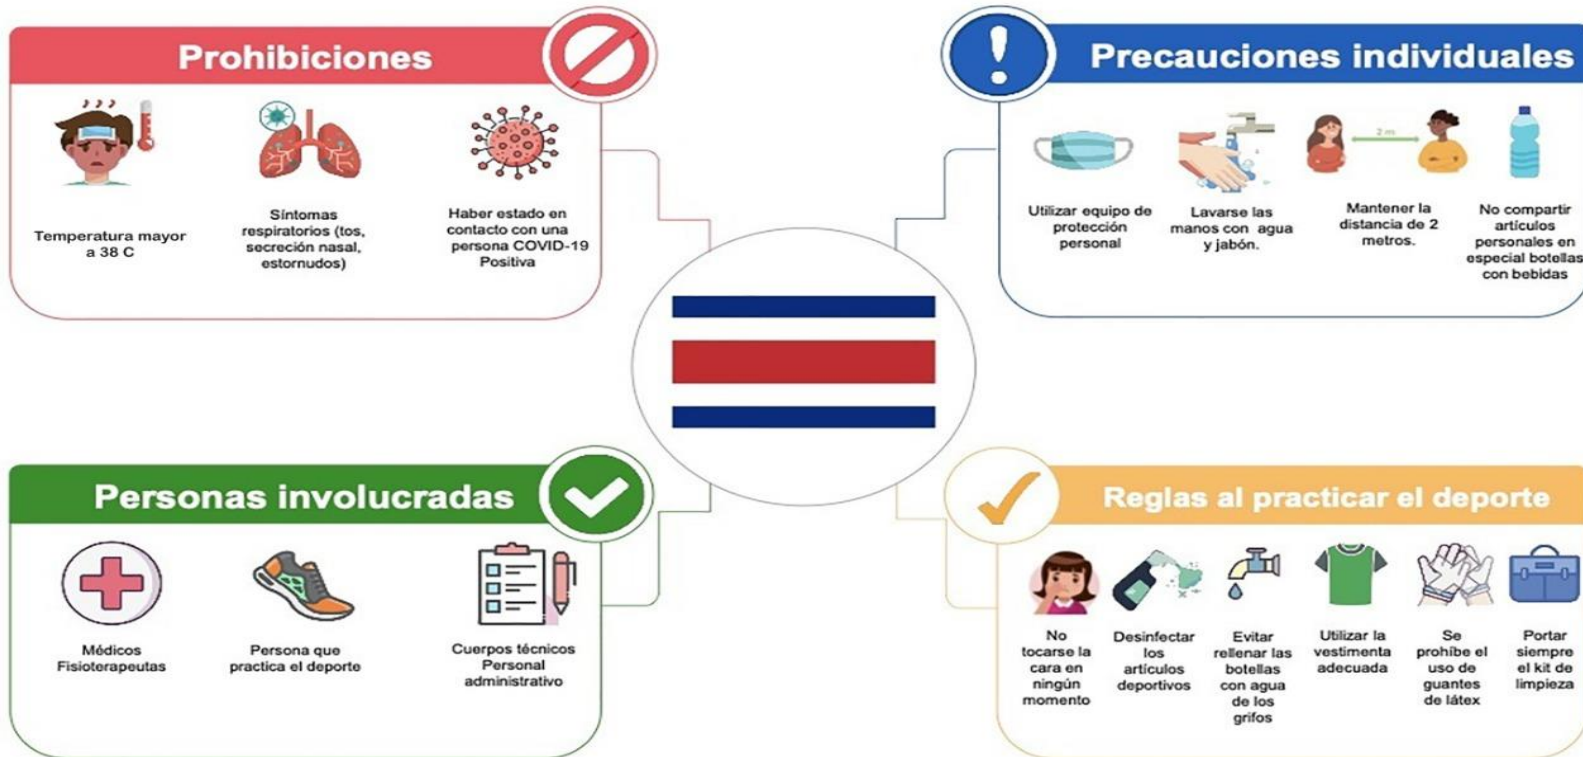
Prohibiciones

Temperatura mayor a 38 C

Síntomas respiratorios (tos, secreción nasal, estornudos)

Haber estado en contacto con una persona COVID-19 Positiva

Precauciones individuales

Utilizar equipo de protección personal

Lavarse las manos con agua y jabón.

2 m

Mantener la distancia de 2 metros.

No compartir artículos personales en especial botellas con bebidas

Personas involucradas

Médicos Fisioterapeutas

Persona que practica el deporte

Cuerpos técnicos Personal administrativo

Reglas al practicar el deporte

No tocarse la cara en ningún momento

Desinfectar los artículos deportivos

Evitar rellenar las botellas con agua de los grifos

Utilizar la vestimenta adecuada

Se prohíbe el uso de guantes de látex

Portar siempre el kit de limpieza